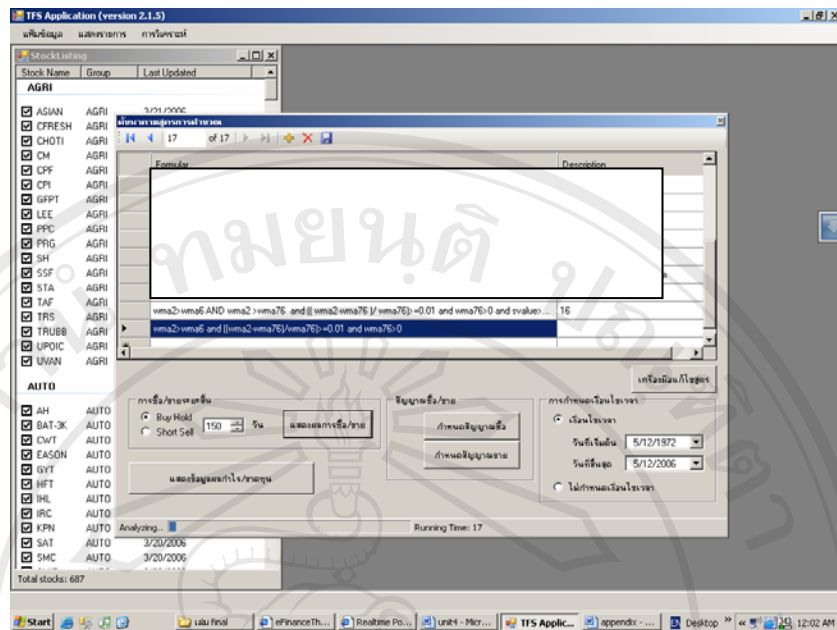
TFS Application (version 2.1.5)

แฟ้มข้อมูล แสดงรายการ การวิเคราะห์

StockListing

| Stock Name | Group | Last Updated |
|---|---|---|
| AGRI | | |
| ASIAN | AGRI | 3/21/2006 |
| CFRESH | AGRI | |
| CHOTI | AGRI | |
| CM | AGRI | |
| CPF | AGRI | |
| CPI | AGRI | |
| GFPT | AGRI | |
| LEE | AGRI | |
| PPC | AGRI | |
| PRG | AGRI | |
| SH | AGRI | |
| SSF | AGRI | |
| STA | AGRI | |
| TAF | AGRI | |
| TRS | AGRI | |
| TRUBB | AGRI | |
| UPOIC | AGRI | |
| UVAN | AGRI | |
| AUTO | | |
| AH | AUTO | |
| BAT-3K | AUTO | |
| CWT | AUTO | |
| EASON | AUTO | |
| GYT | AUTO | |
| HFT | AUTO | |
| IHL | AUTO | |
| IRC | AUTO | |
| KPN | AUTO | |
| SAT | AUTO | 3/20/2006 |
| SMC | AUTO | 3/20/2006 |

Total stocks: 687

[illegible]

17 of 17

| Formular | Description |
|---|---|
| wma2>wma6 AND wma2>wma76 and ((wma2-wma76)/wma76)>=0.01 and wma76>0 and svalue>... | 16 |
| wma2>wma6 and ((wma2-wma76)/wma76)>=0.01 and wma76>0 | |

เครื่องมือแก้ไขสูตร

การซื้อ/ขายระยะสั้น
Buy Hold
Short Sell 150 วัน
แสดงผลการซื้อ/ขาย

สัญญาณซื้อ/ขาย
กำหนดสัญญาณซื้อ
กำหนดสัญญาณขาย

การกำหนดเงื่อนไขเวลา
เงื่อนไขเวลา
วันที่เริ่มต้น 5/12/1972
วันสิ้นสุด 5/12/2006
ไม่กำหนดเงื่อนไขเวลา

แสดงข้อมูลผลกำไร/ขาดทุน

Analyzing...

Running Time: 17

มหาวิทยาลัย

Start | เล่ม final | eFinanceTh... | Realtime Po... | unit4 - Micr... | TFS Applic... | appendix - ... | Desktop | 12:02 AM